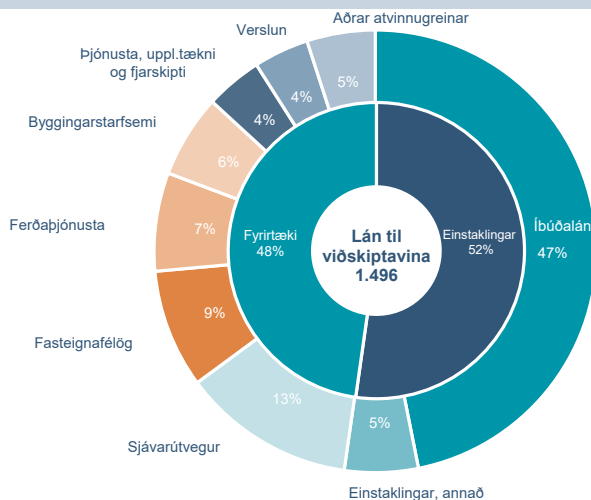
Aðrar atvinnugreinar

Verslun

Þjónusta, uppl.tækni og fjarskipti

Byggingarstarfsemi

Ferðaþjónusta

Fasteignafélög

Sjávarútvegur

Einstaklingar, annað

Íbúðalán

5%

4%

4%

6%

7%

9%

13%

5%

47%

Fyrirtæki 48%

Einstaklingar 52%

Lán til viðskiptavina 1.496